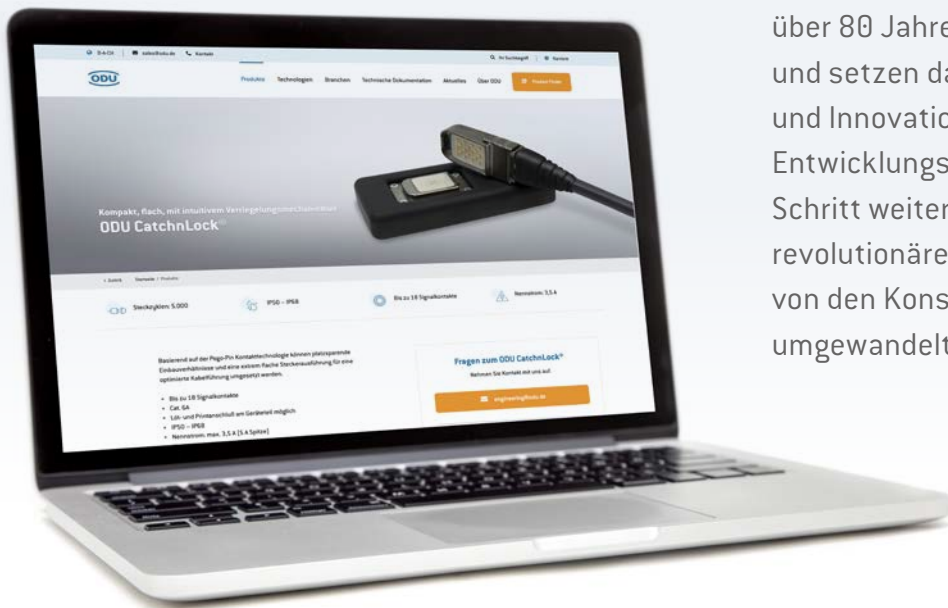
D-A-CH | sales@odu.de | Kontakt

Suchbegriff | Karriere

ODU

Produkte Technologien Branchen Technische Dokumentation Aktuelles Über ODU Produkt Finder

Kompakt, flach, mit intuitivem Verriegelungsmechanismus
ODU CatchnLock®

Zurück Startseite / Produkte

Steckzyklen: 5.000

IP50 – IP68

Bis zu 18 Signalkontakte

Nennstrom: 3,5 A

Basierend auf der Pogo-Pin Kontakttechnologie können platzsparende Einbauverhältnisse und eine extrem flache Steckerausführung für eine optimierte Kabelführung umgesetzt werden.

- Bis zu 18 Signalkontakte
- Cat. 6A
- Löt- und Printanschluss am Geräteteil möglich
- IP50 – IP68
- Nennstrom: max. 3,5 A (5 A Spitze)

Fragen zum ODU CatchnLock®
Nehmen Sie Kontakt mit uns auf

engineering@odu.de

über 80 Jahre
und setzen da
und Innovatio
Entwicklungs
Schritt weiter
revolutionäre
von den Kons
umgewandelt